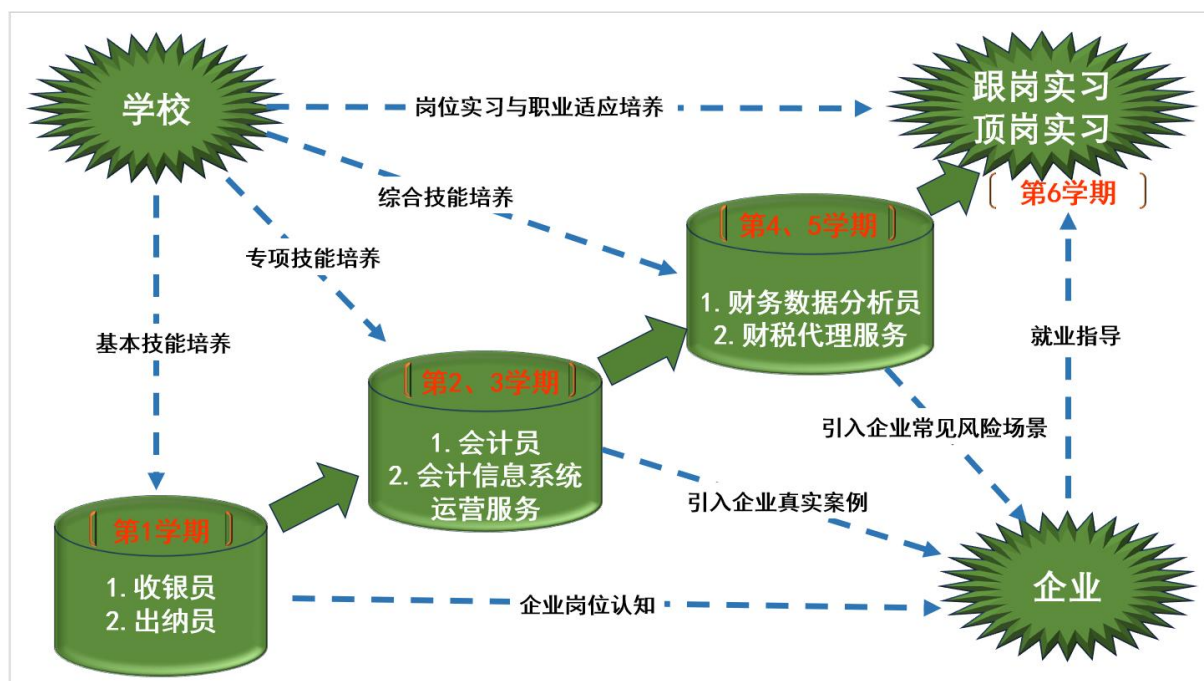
学校

岗位实习与职业适应培养

跟岗实习
顶岗实习

〔第6学期〕

综合技能培养

专项技能培养

〔第4、5学期〕

1. 财务数据分析员
2. 财税代理服务

基本技能培养

就业指导

〔第2、3学期〕

1. 会计员
2. 会计信息系统运营服务

引入企业常见风险场景

引入企业真实案例

〔第1学期〕

1. 收银员
2. 出纳员

企业岗位认知

企业